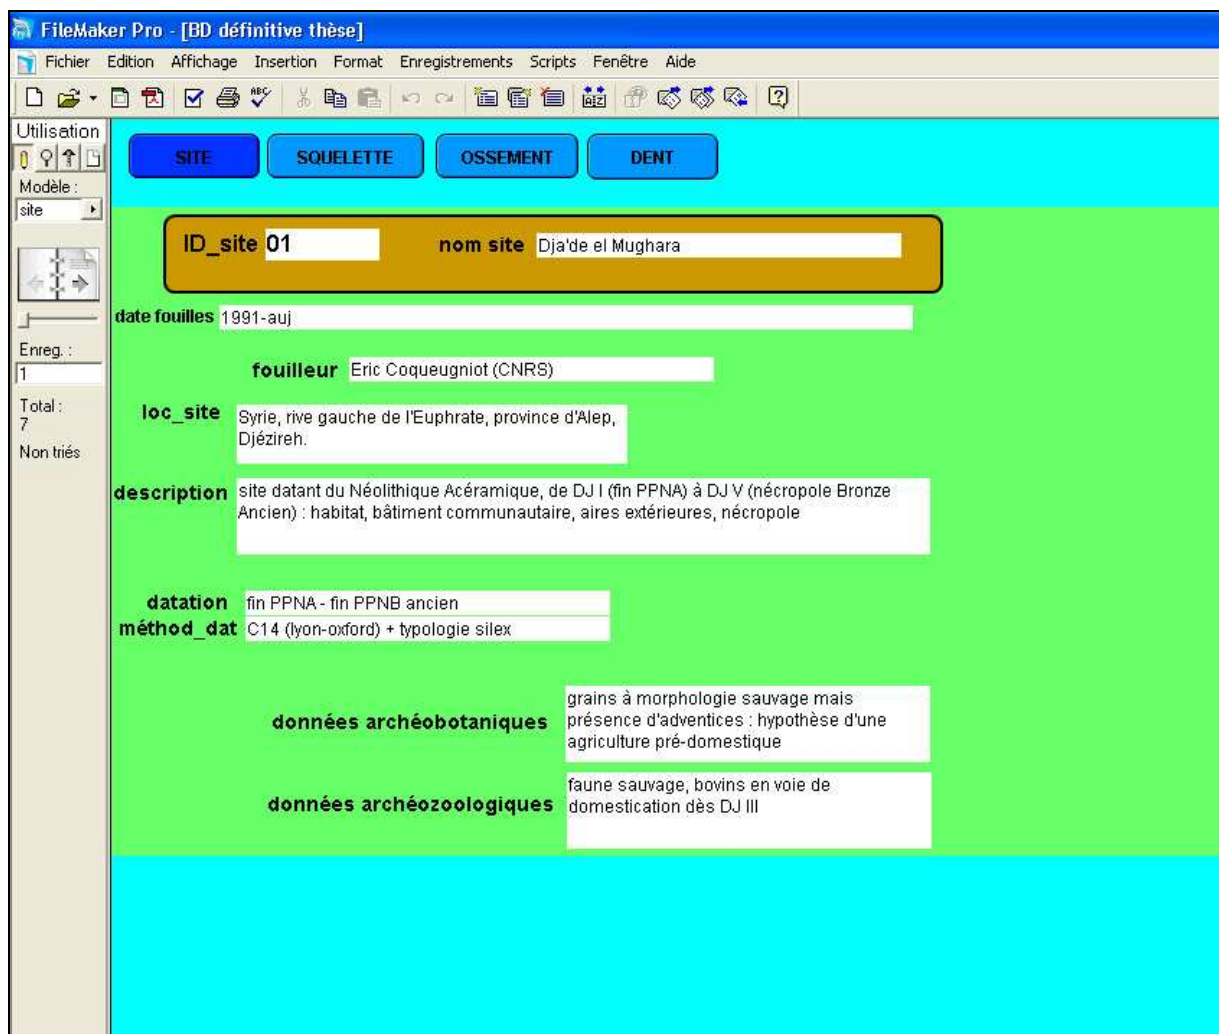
FileMaker Pro - [BD définitive thèse]

Fichier Edition Affichage Insertion Format Enregistrements Scripts Fenêtre Aide

Utilisation

Modèle :

site

Enreg. :

1

Total :

7

Non triés

SITE SQUELETTE OSSEMENT DENT

ID_site 01 nom site Dja'de el Mughara

date fouilles 1991-auj

fouilleur Eric Coqueugniot (CNRS)

loc_site Syrie, rive gauche de l'Euphrate, province d'Alep, Djézireh.

description site datant du Néolithique Acéramique, de DJ I (fin PPNA) à DJ V (nécropole Bronze Ancien) : habitat, bâtiment communautaire, aires extérieures, nécropole

datation fin PPNA - fin PPNB ancien

méthod_dat C14 (lyon-oxford) + typologie silex

données archéobotaniques grains à morphologie sauvage mais présence d'adventices : hypothèse d'une agriculture pré-domestique

données archéozoologiques faune sauvage, bovins en voie de domestication dès DJ III